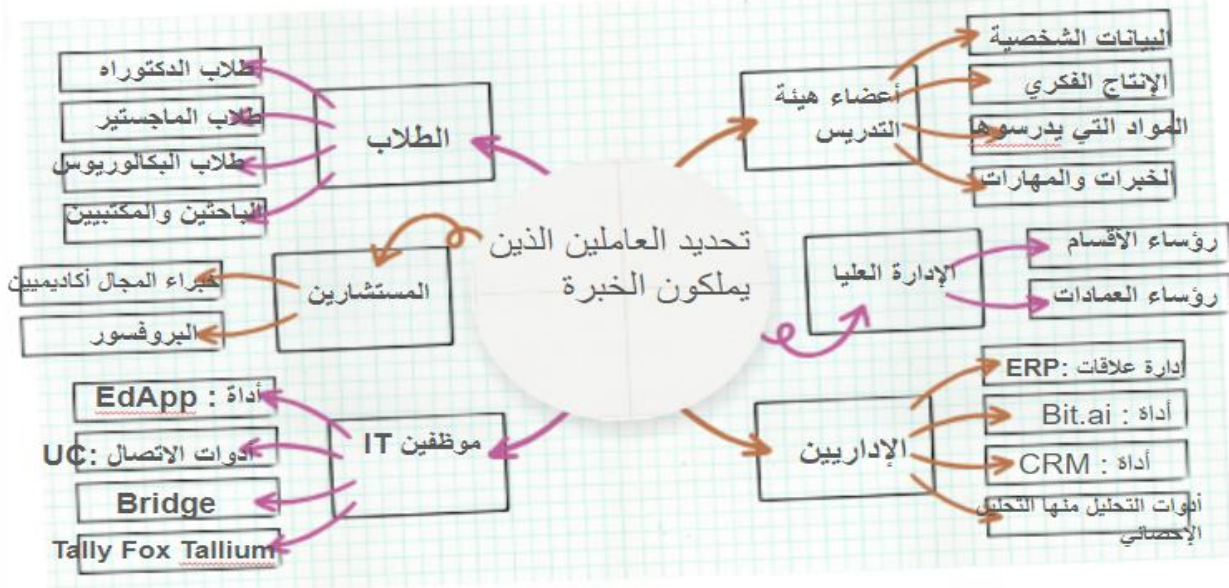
تحديد العاملين الذين يملكون الخبرة

الطلاب
طلاب الدكتوراه
طلاب الماجستير
طلاب البكالوريوس
الباحثين والمكتبيين

أعضاء هيئة التدريس
البيانات الشخصية
الإنتاج الفكري
المواد التي يدرسوها
الخبرات والمهارات

المستشارين
خبراء المجال أكاديميين
البروفسور

الإدارة العليا
رؤساء الأقسام
رؤساء العمادات

موظفين IT
أداة : EdApp
أدوات الاتصال :UC
Bridge
Tally Fox Tallium

الإداريين
إدارة علاقات :ERP
أداة : Bit.ai
أداة : CRM
أدوات التحليل منها التحليل الإحصائي